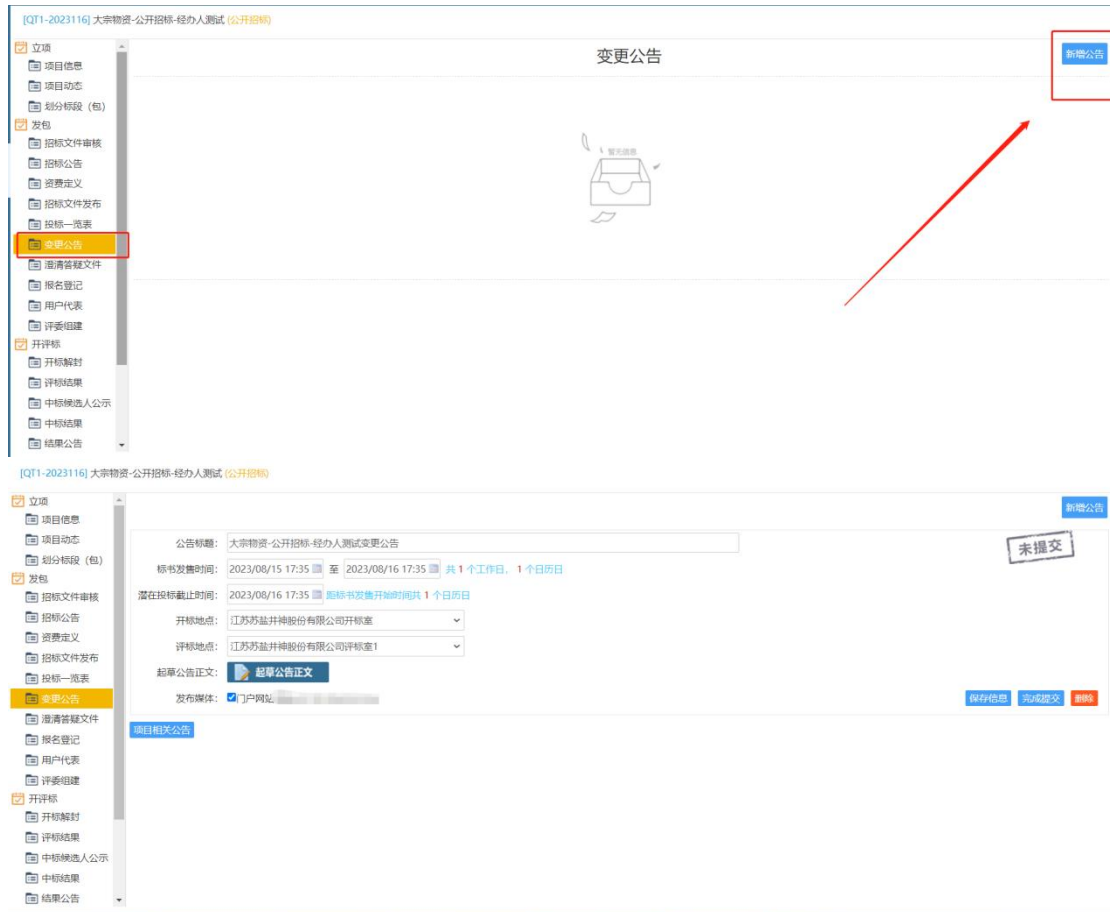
[QT1-2023116] 大宗物资-公开招标-经办人测试 (公开招标)

立项
项目信息
项目动态
划分标段（包）
发包
招标文件审核
招标公告
资费定义
招标文件发布
投标一览表
变更公告
澄清答疑文件
报名登记
用户代表
评委组建
开评标
开标解封
评标结果
中标候选人公示
中标结果
结果公告

变更公告

新增公告

暂无信息

[QT1-2023116] 大宗物资-公开招标-经办人测试 (公开招标)

立项
项目信息
项目动态
划分标段（包）
发包
招标文件审核
招标公告
资费定义
招标文件发布
投标一览表
变更公告
澄清答疑文件
报名登记
用户代表
评委组建
开评标
开标解封
评标结果
中标候选人公示
中标结果
结果公告

新增公告

公告标题: 大宗物资-公开招标-经办人测试变更公告

未提交

标书发售时间: 2023/08/15 17:35 至 2023/08/16 17:35 共 1 个工作日, 1 个日历日

潜在投标截止时间: 2023/08/16 17:35 距标书发售开始时间共 1 个日历日

开标地点: 江苏苏盐井神股份有限公司开标室

评标地点: 江苏苏盐井神股份有限公司评标室1

起草公告正文: 起草公告正文

发布媒体: 门户网站 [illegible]

保存信息 完成提交 删除

项目相关公告